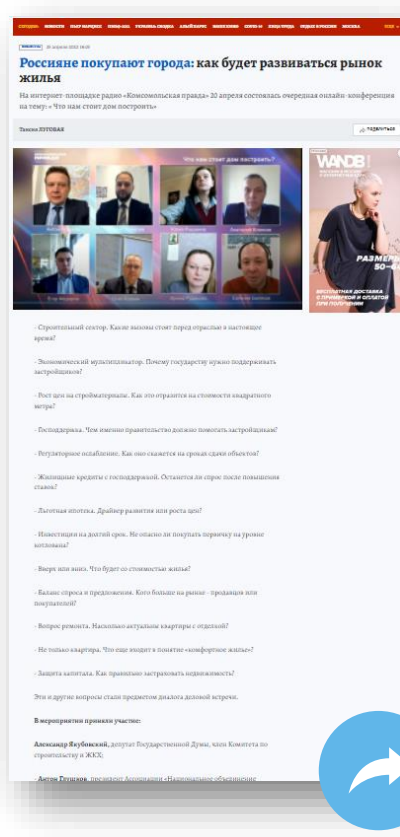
Россияне покупают города: как будет развиваться рынок жилья

На интернет-площадке радио «Комсомольская правда» 20 апреля состоялась очередная онлайн-конференция на тему: « Что нам стоит дом построить»

Таисия ХУТОВАЯ

Что нам стоит дом построить?

РАЗМЕРЫ 50-6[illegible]

- Строительный сектор. Какие вызовы стоят перед отраслью в настоящее время?

- Экономический мультипликатор. Почему государству нужно поддерживать застройщиков?

- Рост цен на стройматериалы. Как это отразится на стоимости квадратного метра?

- Господдержка. Чем именно правительство должно помогать застройщикам?

- Регуляторное послабление. Как оно скажется на сроках сдачи объектов?

- Жилищные кредиты с господдержкой. Останется ли спрос после повышения ставки?

- Льготная ипотека. Драйвер развития или роста цен?

- Инвестиции на долгий срок. Не опасно ли покупать первичку на уровне котлована?

- Вверх или вниз. Что будет со стоимостью жилья?

- Баланс спроса и предложения. Кого больше на рынке - продавцов или покупателей?

- Вопрос ремонта. Насколько актуальны квартиры с отделкой?

- Не только квартира. Что еще входит в понятие «комфортное жилье»?

- Защита капитала. Как правильно застраховать недвижимость?

Эти и другие вопросы стали предметом диалога деловой встречи.

В мероприятии приняли участие:

Александр Якубовский, депутат Государственной Думы, член Комитета по строительству и ЖКХ;

- Антон Глушков, президент Ассоциации «Национальное объединение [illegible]